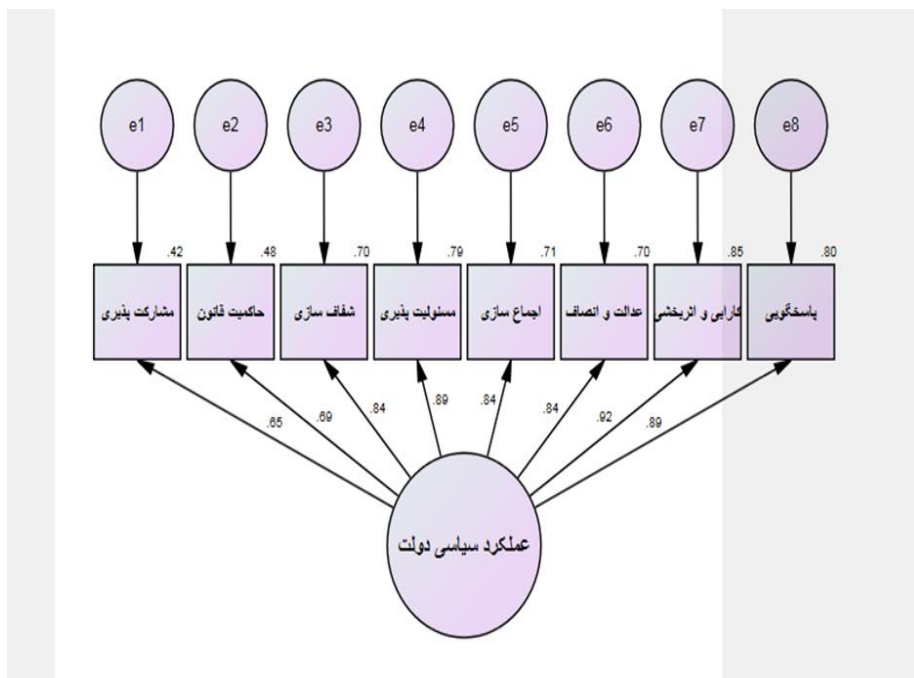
e1 e2 e3 e4 e5 e6 e7 e8

.42 .48 .70 .79 .71 .70 .85 .80

مشارکت پذیری

حاکمیت قانون

شفاف سازی

مسئولیت پذیری

اجماع سازی

عدالت و انصاف

کارایی و اثربخشی

پاسخگویی

.65 .69 .84 .89 .84 .84 .92 .89

عملکرد سیاسی دولت